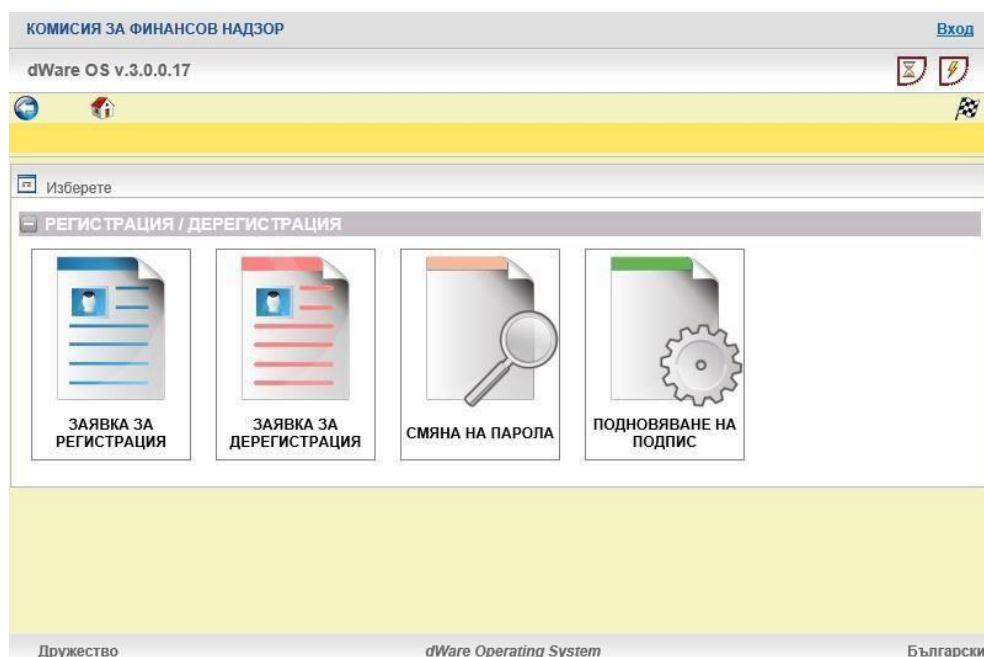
КОМИСИЯ ЗА ФИНАНСОВ НАДЗОР

Вход

dWare OS v.3.0.0.17

Изберете

РЕГИСТРАЦИЯ / ДЕРЕГИСТРАЦИЯ

ЗАЯВКА ЗА РЕГИСТРАЦИЯ

ЗАЯВКА ЗА ДЕРЕГИСТРАЦИЯ

СМЯНА НА ПАРОЛА

ПОДНОВЯВАНЕ НА ПОДПИС

Дружество

dWare Operating System

Български